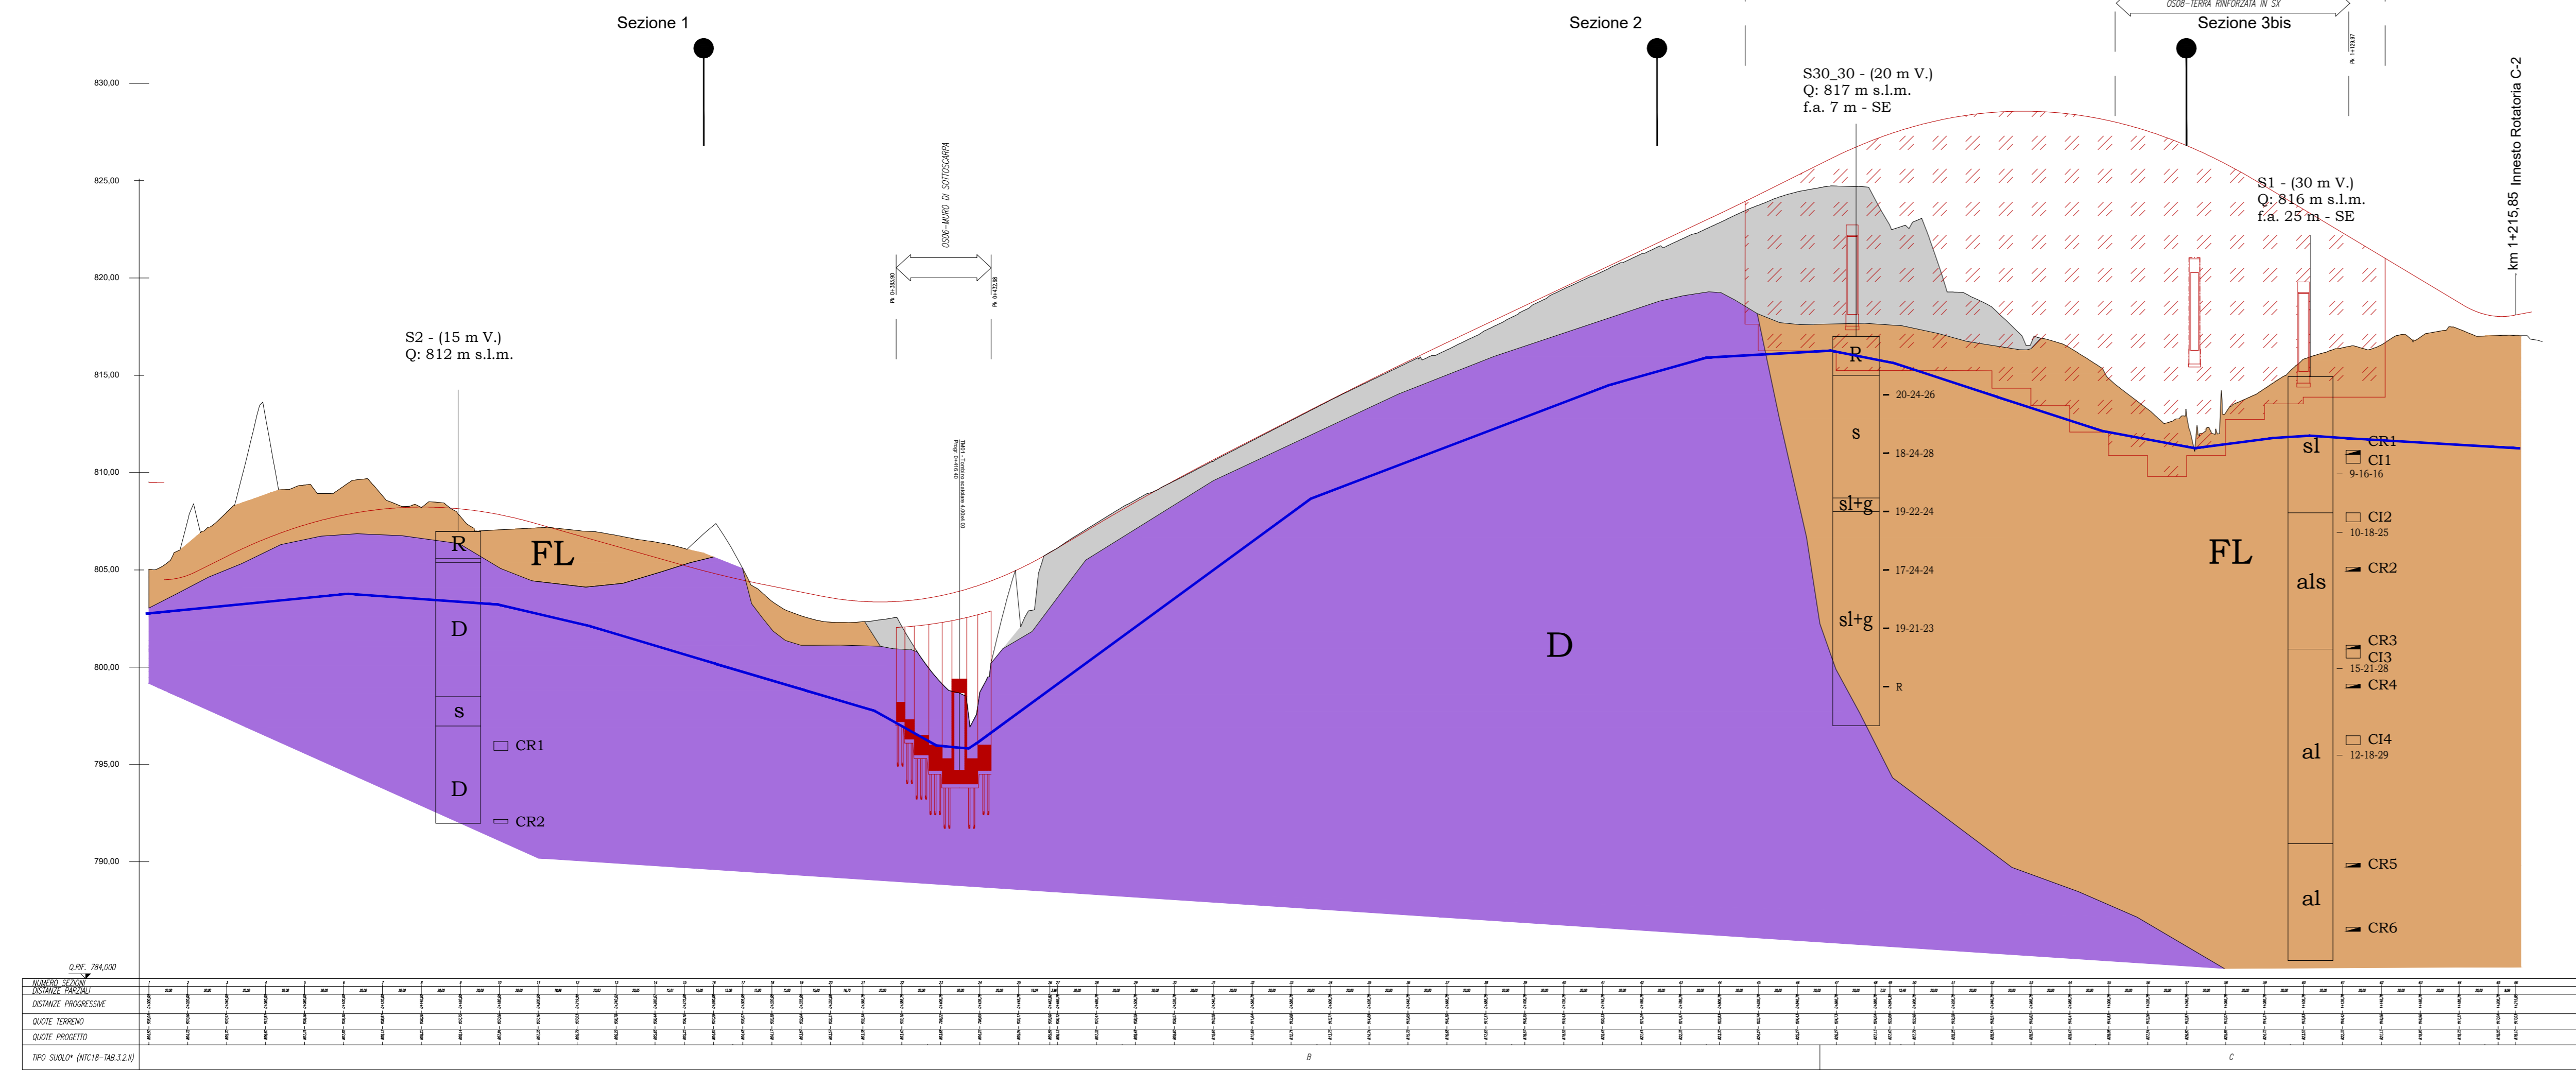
Sezione 1

Sezione 2

OS08–TERRA RINFORZATA IN SX

Sezione 3bis

830,00

825,00

820,00

815,00

810,00

805,00

800,00

795,00

790,00

OS06–MURO DI SOTTOSCARPA

S30_30 - (20 m V.)
Q: 817 m s.l.m.
f.a. 7 m - SE

S1 - (30 m V.)
Q: 816 m s.l.m.
f.a. 25 m - SE

km 1+215,85 Innesto Rotatoria C-2

S2 - (15 m V.)
Q: 812 m s.l.m.

R

FL

D

s

D

CR1

CR2

D

R

20-24-26

s

18-24-28

sl+g

19-22-24

17-24-24

sl+g

19-21-23

R

sl

CR1

CI1

9-16-16

CI2

10-18-25

FL

als

CR2

CR3

CI3

15-21-28

CR4

al

CI4

12-18-29

CR5

al

CR6

Q.RIF. 784,000

NUMERO SEZIONI

DISTANZE PARZIALI

DISTANZE PROGRESSIVE

QUOTE TERRENO

QUOTE PROGETTO

TIPO SUOLO* (NTC18–TAB.3.2.II)

B

C